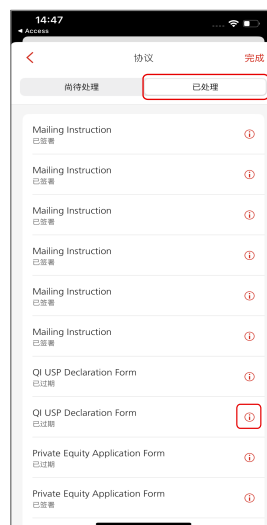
14:47
◀ Access

<
协议
完成

尚待处理
已处理

Mailing Instruction
已签署

Mailing Instruction
已签署

Mailing Instruction
已签署

Mailing Instruction
已签署

Mailing Instruction
已签署

Mailing Instruction
已签署

QI USP Declaration Form
已过期

QI USP Declaration Form
已过期

Private Equity Application Form
已过期

Private Equity Application Form
已签署